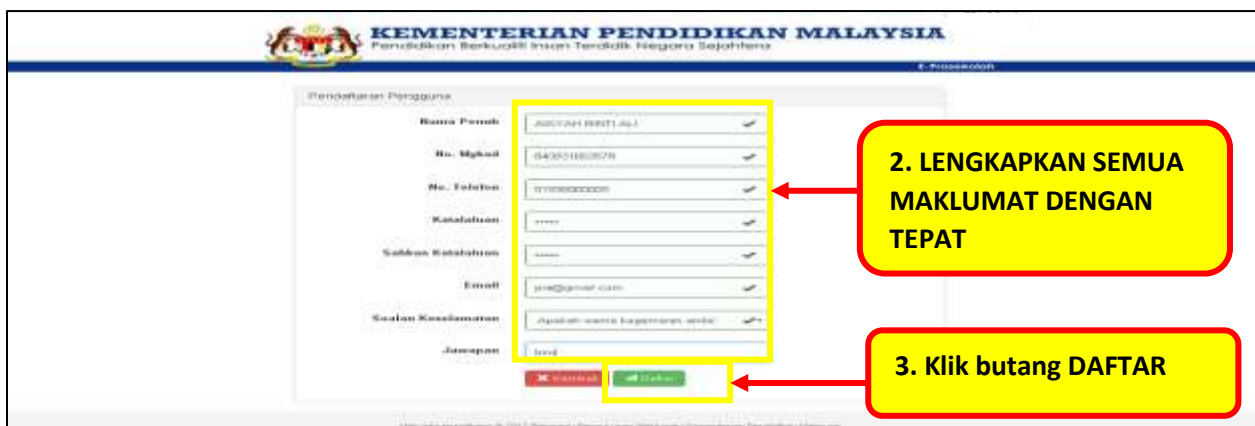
KEMENTERIAN PENDIDIKAN MALAYSIA
Pendidikan Berkualiti Insan Terdidik Negara Sejahtera

E-Prasekolah

Pendaftaran Pengguna

Nama Penuh: ASIYAH BINTI ALI
No. Mykad: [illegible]
No. Telefon: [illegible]
Katalaluan: ******
Sahkan Katalaluan: ******
Email: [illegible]@gmail.com
Soalan Keselamatan: Apakah warna kegemaran anda
Jawapan: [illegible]

Kembali
Daftar

2. LENGKAPKAN SEMUA MAKLUMAT DENGAN TEPAT

3. Klik butang DAFTAR

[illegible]